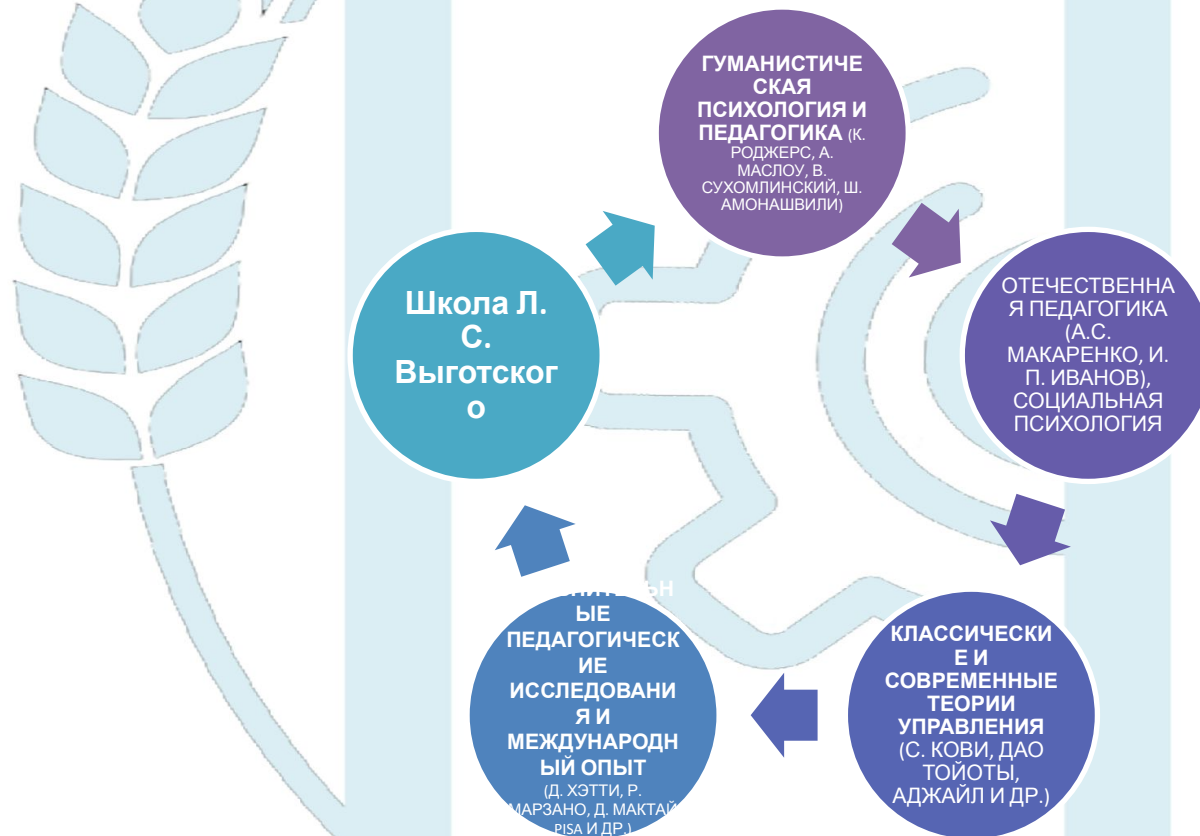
ГУМАНИСТИЧЕСКАЯ ПСИХОЛОГИЯ И ПЕДАГОГИКА (К. РОДЖЕРС, А. МАСЛОУ, В. СУХОМЛИНСКИЙ, Ш. АМОНАШВИЛИ)

Школа Л. С. Выготского

ОТЕЧЕСТВЕННАЯ ПЕДАГОГИКА (А.С. МАКАРЕНКО, И. П. ИВАНОВ), СОЦИАЛЬНАЯ ПСИХОЛОГИЯ

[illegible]ЫЕ ПЕДАГОГИЧЕСКИЕ ИССЛЕДОВАНИЯ И МЕЖДУНАРОДНЫЙ ОПЫТ (Д. ХЭТТИ, Р. МАРЗАНО, Д. МАКТАЙ, PISA И ДР.)

КЛАССИЧЕСКИЕ И СОВРЕМЕННЫЕ ТЕОРИИ УПРАВЛЕНИЯ (С. КОВИ, ДАО ТОЙОТЫ, АДЖАЙЛ И ДР.)